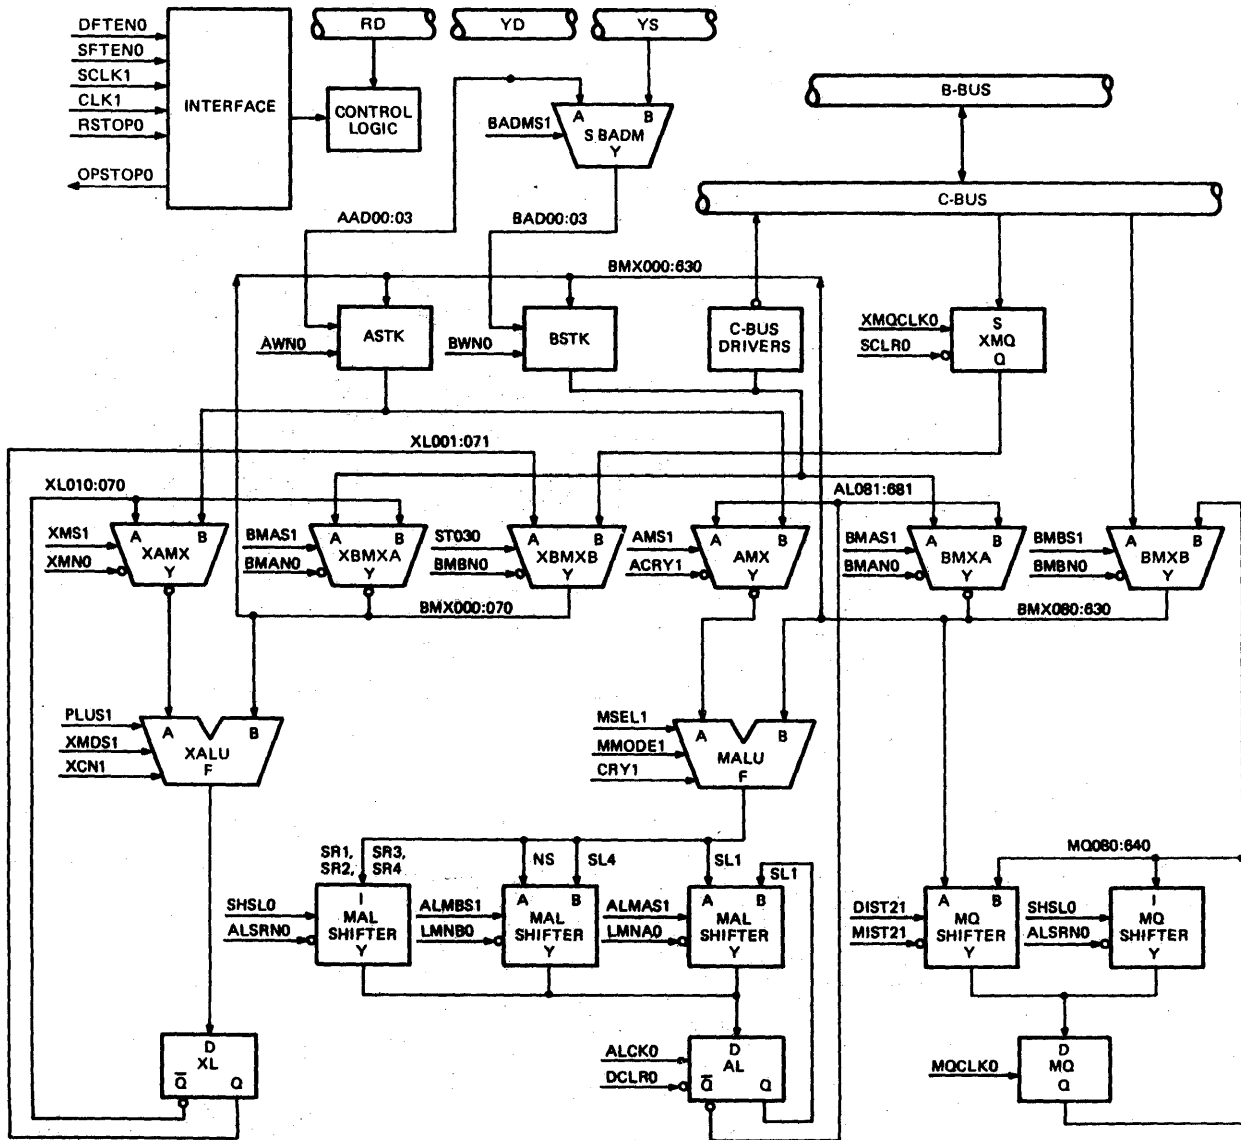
DFTEN0
SFTEN0
SCLK1
CLK1
RSTOP0
OPSTOP0
INTERFACE
RD
YD
YS
CONTROL LOGIC
BADMS1
A B
S BADM
Y
B-BUS
C-BUS
AAD00:03
BAD00:03
BMX000:630
AWN0
ASTK
BWN0
BSTK
C-BUS DRIVERS
XMQCLK0
SCLR0
S
XMQ
Q
XL001:071
XL010:070
AL081:681
XMS1
XMN0
A B
XAMX
Y
BMAS1
BMAN0
A B
XBMXA
Y
ST030
BMBN0
A B
XBMXB
Y
AMS1
ACRY1
A B
AMX
Y
BMAS1
BMAN0
A B
BMXA
Y
BMBS1
BMBN0
A B
BMXB
Y
BMX000:070
BMX080:630
PLUS1
XMDS1
XCN1
A B
XALU
F
MSEL1
MMODE1
CRY1
A B
MALU
F
SR1, SR2,
SR3, SR4
NS
SL4
SL1
SL1
MQ080:640
SHSL0
ALSRN0
I
MAL SHIFTER
Y
ALMBS1
LMNB0
A B
MAL SHIFTER
Y
ALMAS1
LMNA0
A B
MAL SHIFTER
Y
DIST21
MIST21
A B
MQ SHIFTER
Y
SHSL0
ALSRN0
I
MQ SHIFTER
Y
D
XL
$\bar{Q}$ Q
ALCK0
DCLR0
D
AL
$\bar{Q}$ Q
MQCLK0
D
MQ
Q